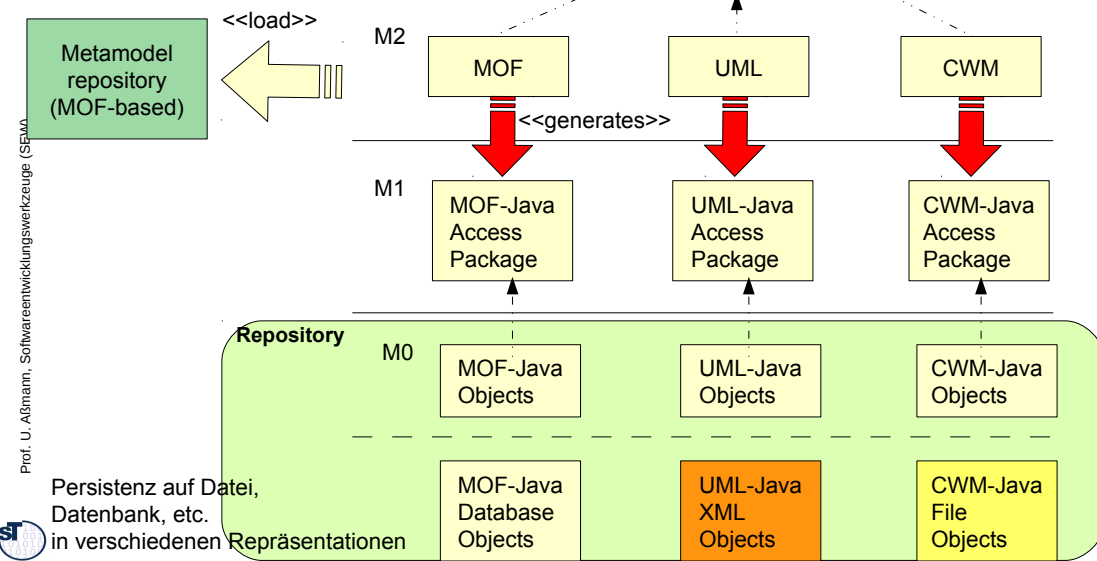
Metamodel repository (MOF-based)

<<load>>

M2

MOF

UML

CWM

<<generates>>

M1

MOF-Java Access Package

UML-Java Access Package

CWM-Java Access Package

Repository

M0

MOF-Java Objects

UML-Java Objects

CWM-Java Objects

Persistenz auf Datei, Datenbank, etc. in verschiedenen Repräsentationen

MOF-Java Database Objects

UML-Java XML Objects

CWM-Java File Objects

Prof. U. Aßmann, Softwareentwicklungswerkzeuge (SEW)

ST